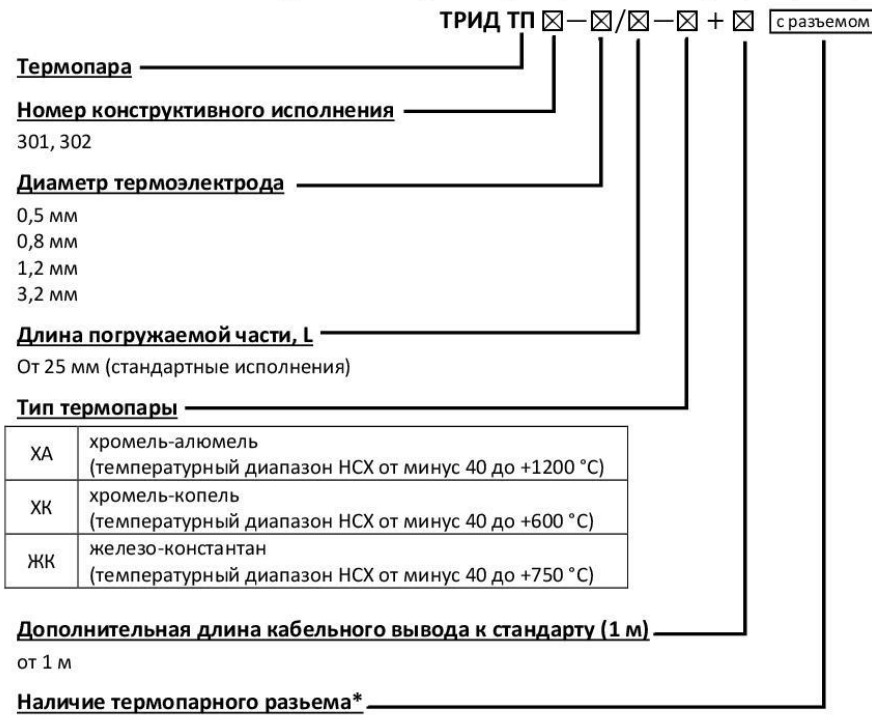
ТРИД ТП ⊠ – ⊠/⊠ – ⊠ + ⊠ с разъемом

Термопара

Номер конструктивного исполнения

301, 302

Диаметр термоэлектрода

0,5 мм
0,8 мм
1,2 мм
3,2 мм

Длина погружаемой части, L

От 25 мм (стандартные исполнения)

Тип термопары

| ХА | хромель-алюмель (температурный диапазон НСХ от минус 40 до +1200 °С) |
|---|---|
| ХК | хромель-копель (температурный диапазон НСХ от минус 40 до +600 °С) |
| ЖК | железо-константан (температурный диапазон НСХ от минус 40 до +750 °С) |

Дополнительная длина кабельного вывода к стандарту (1 м)

от 1 м

Наличие термопарного разъема*